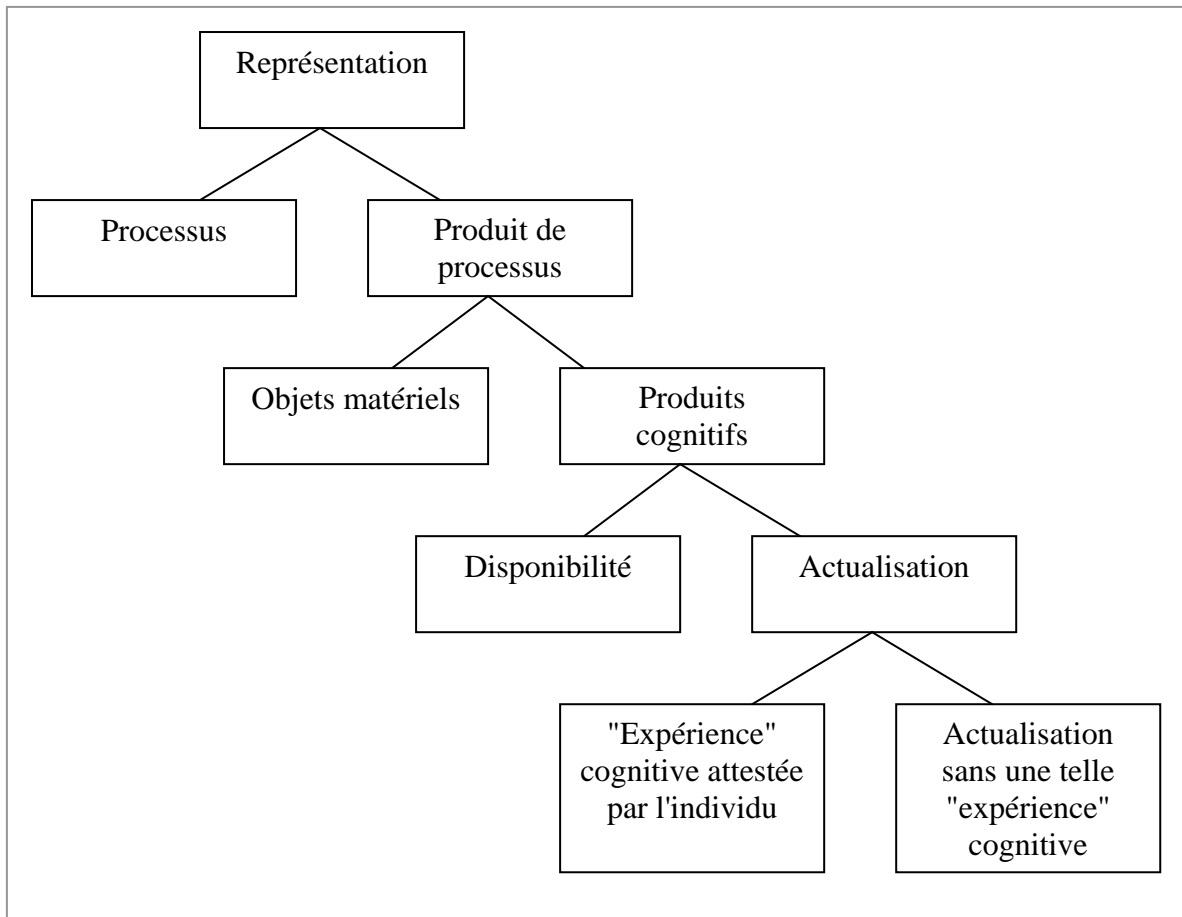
Représentation

Processus

Produit de processus

Objets matériels

Produits cognitifs

Disponibilité

Actualisation

"Expérience" cognitive attestée par l'individu

Actualisation sans une telle "expérience" cognitive